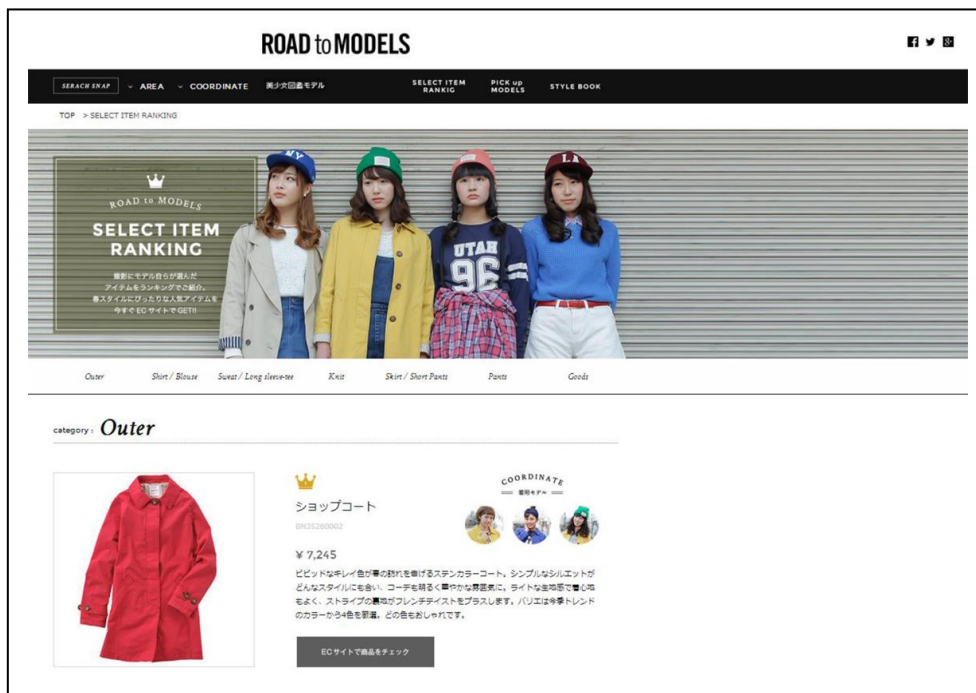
ROAD to MODELS

SERACH SNAP
AREA
COORDINATE
美少女図鑑モデル
SELECT ITEM RANKIG
PICK up MODELS
STYLE BOOK

TOP > SELECT ITEM RANKING

ROAD to MODELS
SELECT ITEM RANKING
撮影にモデル自らが選んだアイテムをランキングでご紹介。春スタイルにぴったりな人気アイテムを今すぐ EC サイトで GET!!

UTAH 96
NY
LA

Outer
Shirt / Blouse
Sweat / Long sleeve-tee
Knit
Skirt / Short Pants
Pants
Goods

category : Outer

ショップコート
BN35260002

COORDINATE
着用モデル

¥ 7,245
ビビッドなキレイ色が春の訪れを告げるステンカラーコート。シンプルなシルエットがどんなスタイルにも合い、コーデを明るく華やかな雰囲気に。ライトな生地感で着心地もよく、ストライプの裏地がフレンチテイストをプラスします。バリエは今季トレンドのカラーから4色を厳選。どの色もおしゃれです。

ECサイトで商品をチェック